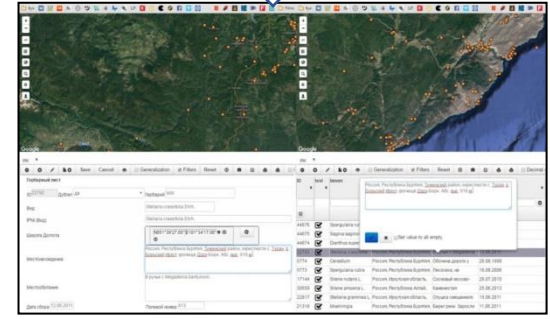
Google

Google

New Cancel Generalization Filters Reset

Generalization Filters Reset Decimal

Гербарный лист

Дубликат

Гербарий

Вид

Stellaria crassifolia Ehrh.

Stellaria crassifolia Ehrh.

Широта Долгота

Местонахождение

Россия, Республика Бурятия, Тункинский район, окрестности с. Тагархай, Байкальский район, возле с. Шара-Азарга

Местообитание

Дата сбора 12.06.2011

Полевой номер

ID

Россия, Республика Бурятия, Тункинский район, окрестности с. Тагархай, Байкальский район

Set value to all empty

Spergularia

Dianthus

Cerastium

Spergularia salina

Silene nutans L.

Silene amoena L.

Stellaria graminea L.

Minuartia

Россия, Республика Бурятия

Россия, Иркутская область

Россия, Республика Бурятия

Россия, Иркутская область

Россия, Республика Бурятия